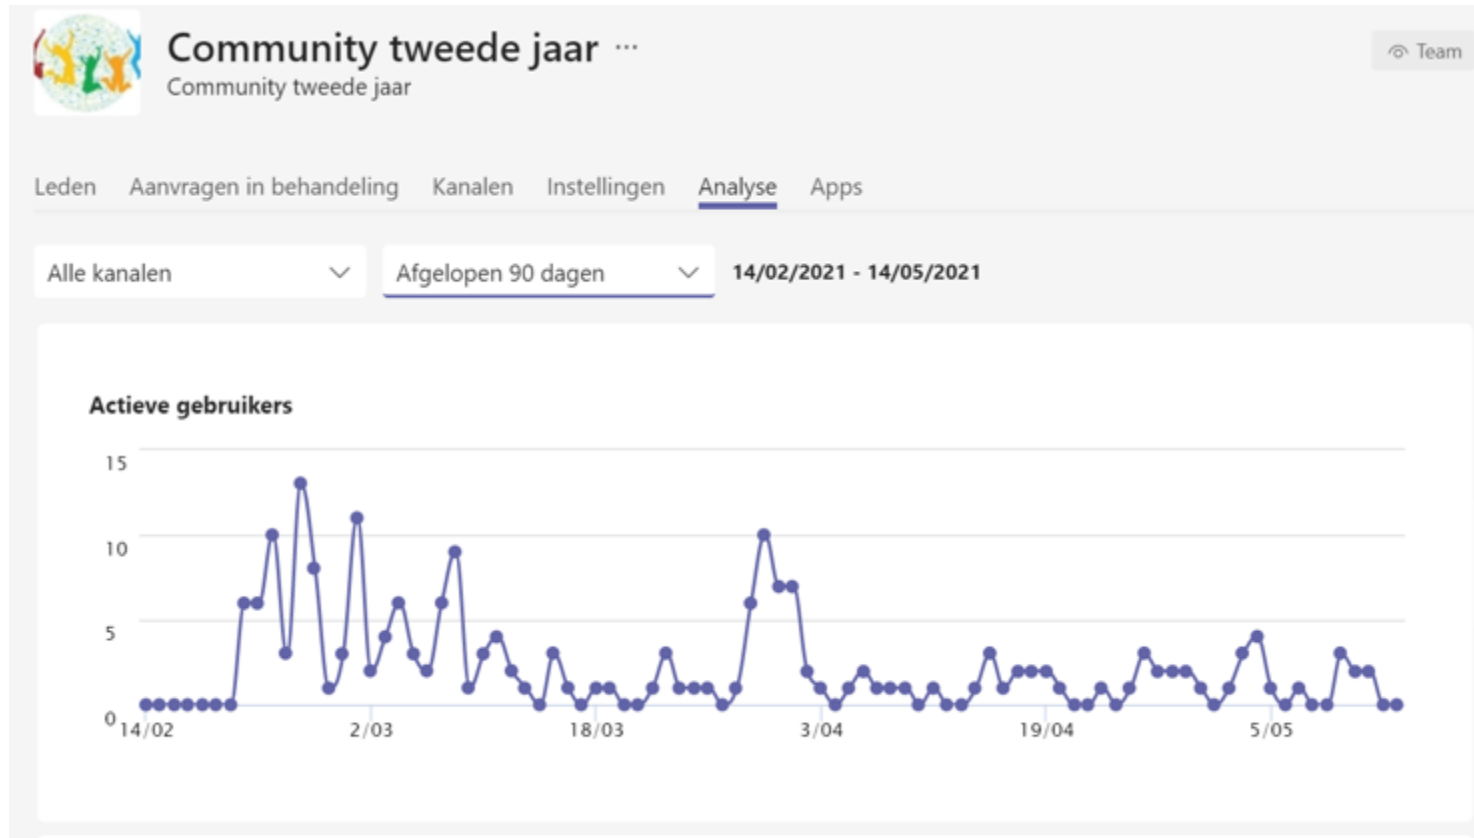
Community tweede jaar ···
Community tweede jaar

Team

Leden Aanvragen in behandeling Kanalen Instellingen Analyse Apps

Alle kanalen
Afgelopen 90 dagen
14/02/2021 - 14/05/2021

Actieve gebruikers

15
10
5
0

14/02 2/03 18/03 3/04 19/04 5/05